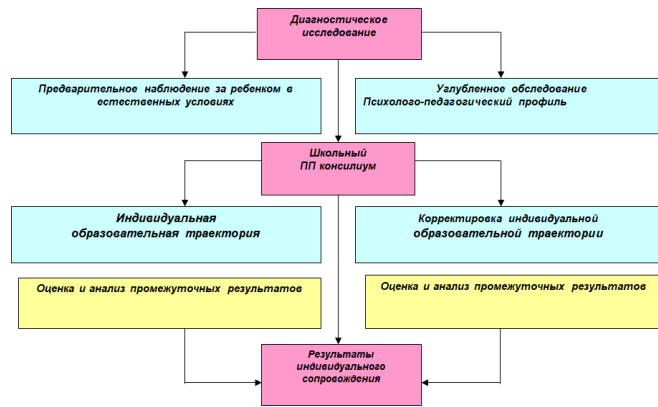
Диагностическое исследование

Предварительное наблюдение за ребенком в естественных условиях

Углубленное обследование Психолого-педагогический профиль

Школьный ПП консилиум

Индивидуальная образовательная траектория

Корректировка индивидуальной образовательной траектории

Оценка и анализ промежуточных результатов

Оценка и анализ промежуточных результатов

Результаты индивидуального сопровождения